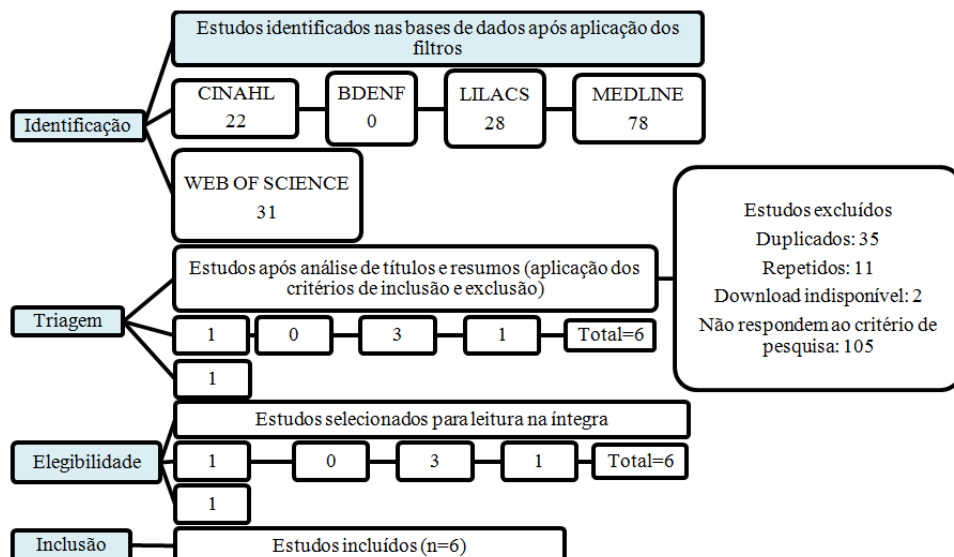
Estudos identificados nas bases de dados após aplicação dos filtros

Identificação

CINAHL
22

BDENF
0

LILACS
28

MEDLINE
78

WEB OF SCIENCE
31

Estudos excluídos
Duplicados: 35
Repetidos: 11
Download indisponível: 2
Não respondem ao critério de pesquisa: 105

Estudos após análise de títulos e resumos (aplicação dos critérios de inclusão e exclusão)

Triagem

1

0

3

1

Total=6

1

Estudos selecionados para leitura na íntegra

Elegibilidade

1

0

3

1

Total=6

1

Inclusão

Estudos incluídos (n=6)